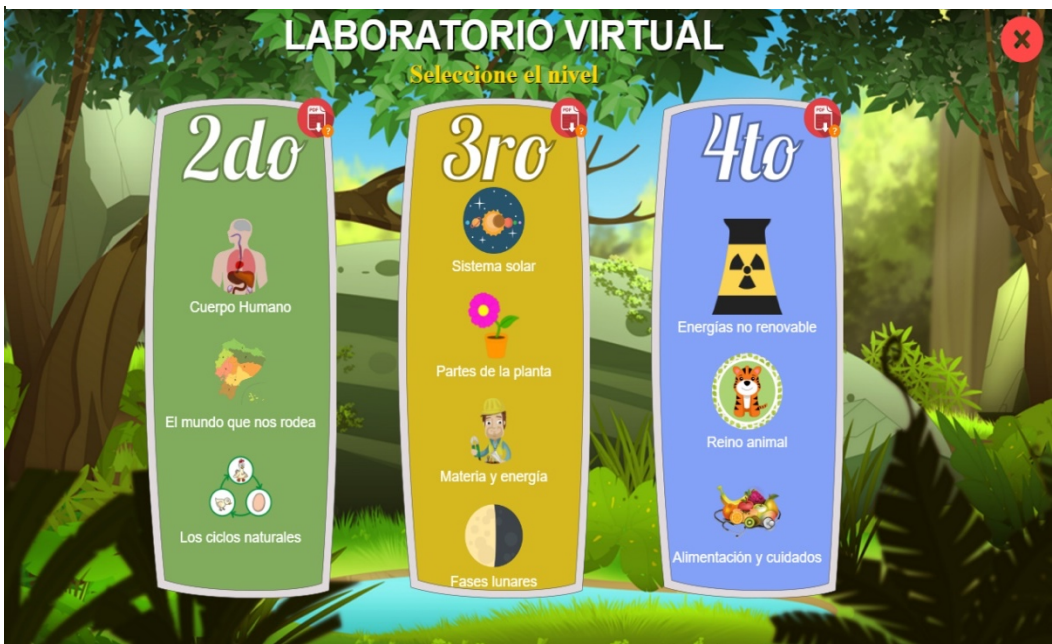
LABORATORIO VIRTUAL

Seleccione el nivel

2do

PDF

Cuerpo Humano

El mundo que nos rodea

Los ciclos naturales

3ro

PDF

Sistema solar

Partes de la planta

Materia y energía

Fases lunares

4to

PDF

Energías no renovable

Reino animal

Alimentación y cuidados